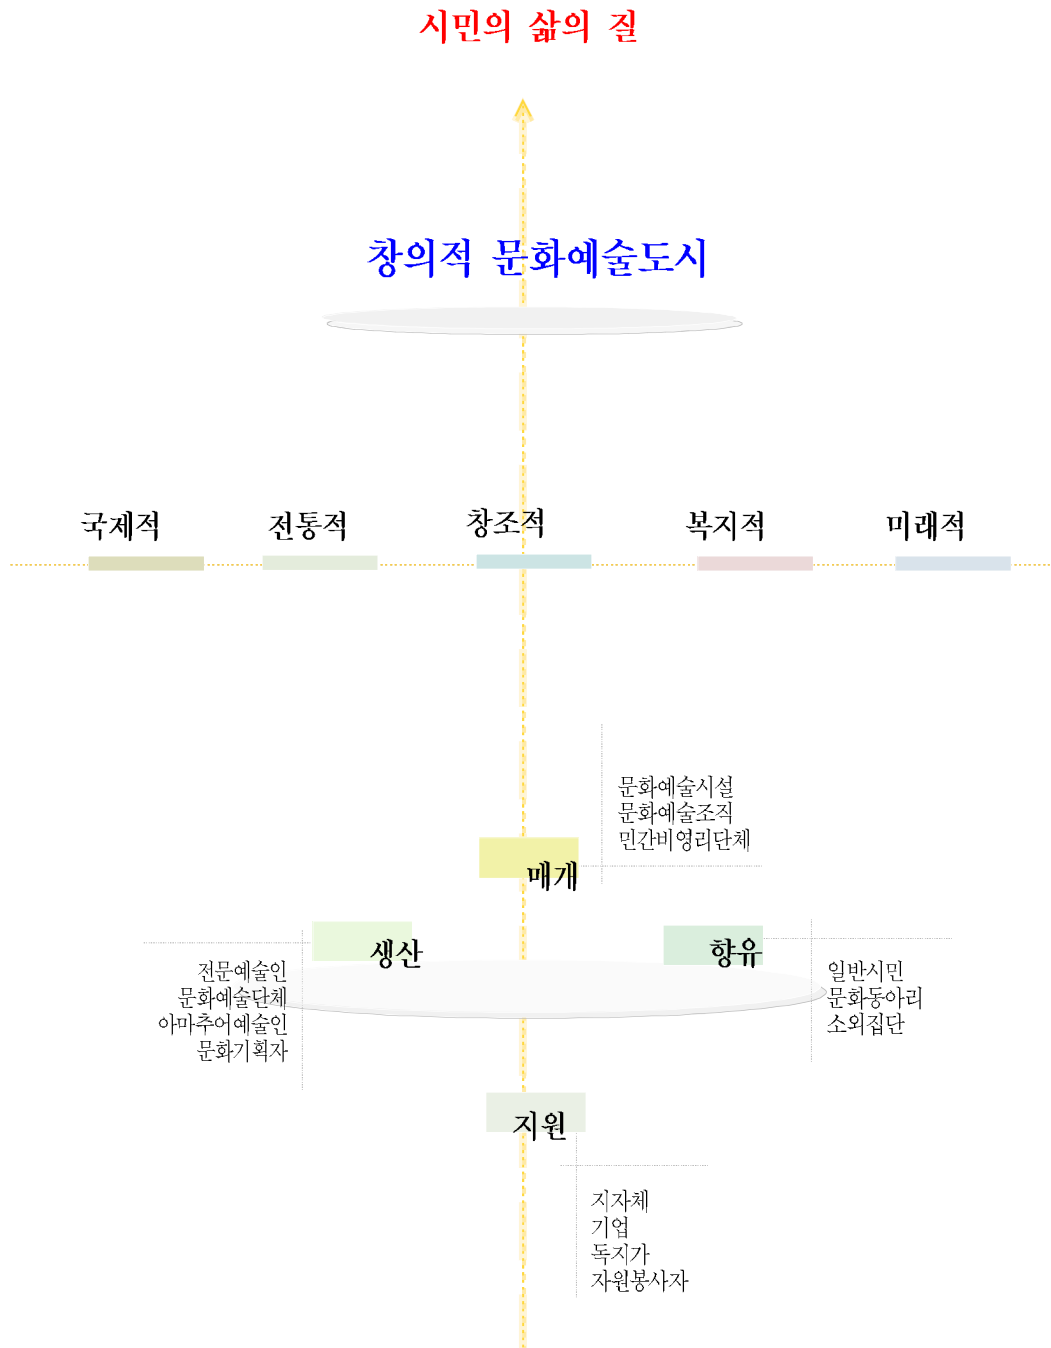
시민의 삶의 질

창의적 문화예술도시

국제적

전통적

창조적

복지적

미래적

문화예술시설
문화예술조직
민간비영리단체

매개

생산

향유

전문예술인
문화예술단체
아마추어예술인
문화기획자

일반시민
문화동아리
소외집단

지원

지자체
기업
독지가
자원봉사자